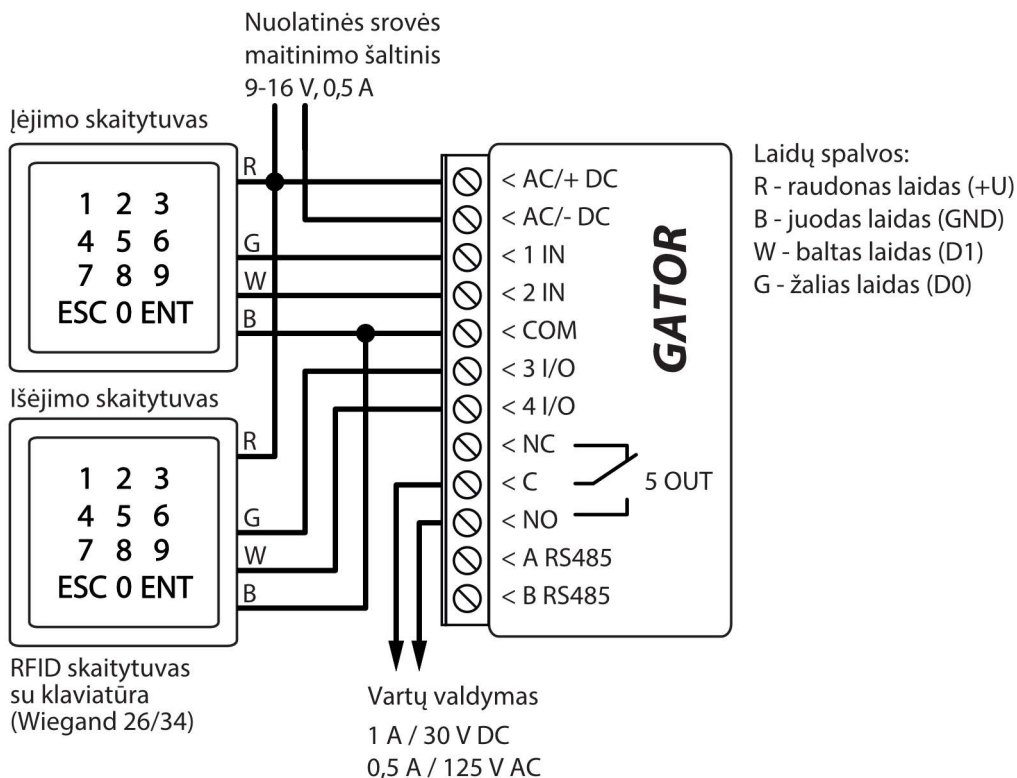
Nuolatinės srovės maitinimo šaltinis 9-16 V, 0,5 A

Įėjimo skaitytuvas

R
G
W
B

1 2 3
4 5 6
7 8 9
ESC 0 ENT

Išėjimo skaitytuvas

R
G
W
B

1 2 3
4 5 6
7 8 9
ESC 0 ENT

RFID skaitytuvas su klaviatūra (Wiegand 26/34)

< AC/+ DC
< AC/- DC
< 1 IN
< 2 IN
< COM
< 3 I/O
< 4 I/O
< NC
< C
< NO
< A RS485
< B RS485

5 OUT

GATOR

Laidų spalvos:
R - raudonas laidas (+U)
B - juodas laidas (GND)
W - baltas laidas (D1)
G - žalias laidas (D0)

Vartų valdymas
1 A / 30 V DC
0,5 A / 125 V AC